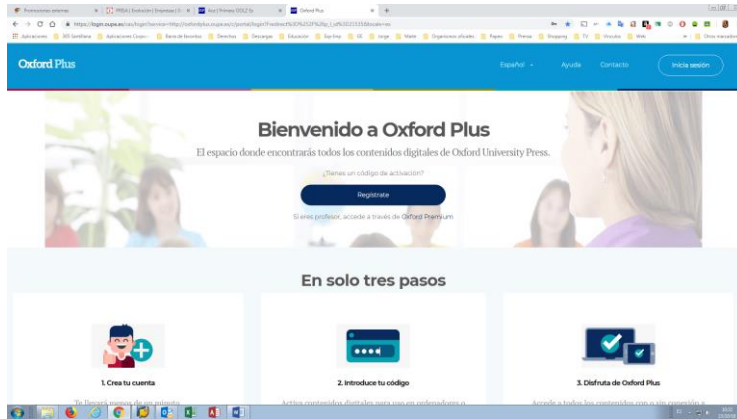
Promociones externas | PRISA | Evolución | Empresas | Aux | Primary SOLE 5c | Oxford Plus

https://login.oupe.es/cas/login?service=http://oxfordplus.oupe.es/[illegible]

Aplicaciones | 365 Santillana | Aplicaciones Coquo | Barra de favoritos | Derechos | Descargas | Educación | Exp Ana | GE | Jorge | Maite | Organismos oficiales | Papeo | Prensa | Shopping | TV | Vínculos | Web | Otros marcadores

Oxford Plus

Español | Ayuda | Contacto | Inicia sesión

Bienvenido a Oxford Plus

El espacio donde encontrarás todos los contenidos digitales de Oxford University Press.

¿Tienes un código de activación?

Regístrate

Si eres profesor, accede a través de Oxford Premium

En solo tres pasos

1. Crea tu cuenta

Te llevará menos de un minuto.

2. Introduce tu código

Activa contenidos digitales para uso en ordenadores o

3. Disfruta de Oxford Plus

Accede a todos los contenidos con o sin conexión a